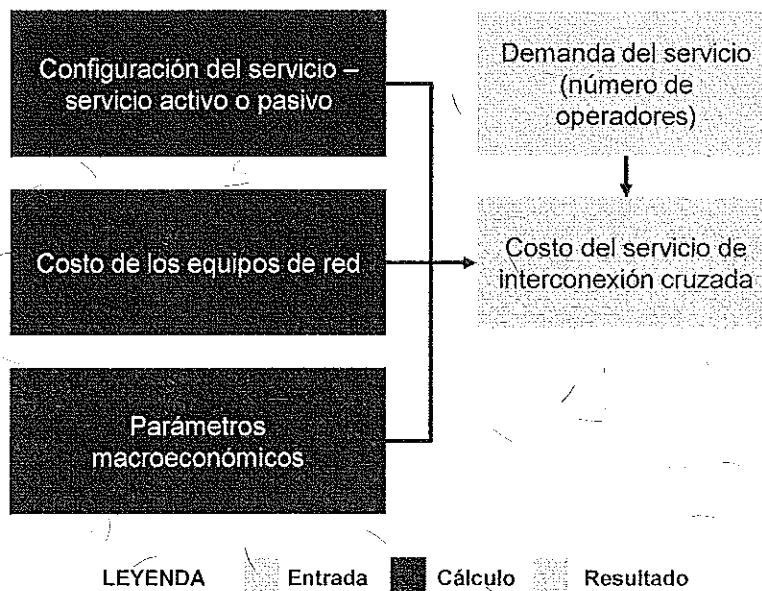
Configuración del servicio – servicio activo o pasivo

Costo de los equipos de red

Parámetros macroeconómicos

Demanda del servicio (número de operadores)

Costo del servicio de interconexión cruzada

LEYENDA Entrada Cálculo Resultado